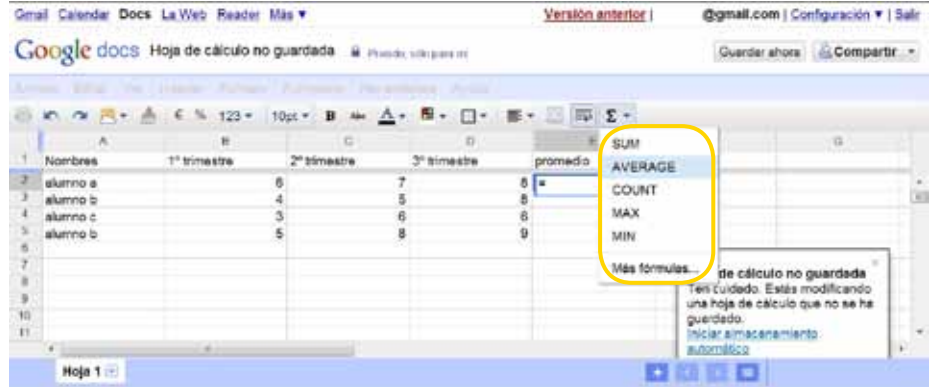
Gmail Calendar Docs La Web Reader Más ▾

Versión anterior | @gmail.com | Configuración ▾ | Salir

Google docs Hoja de cálculo no guardada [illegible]

Guardar ahora Compartir ▾

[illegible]

10pt ▾ B Σ ▾

| | A | B | C | D | E | F | G |
|---|---|---|---|---|---|---|---|
| 1 | Nombres | 1° trimestre | 2° trimestre | 3° trimestre | promedio | | |
| 2 | alumno a | 6 | 7 | 8 | = | | |
| 3 | alumno b | 4 | 5 | 8 | | | |
| 4 | alumno c | 3 | 6 | 6 | | | |
| 5 | alumno b | 5 | 8 | 9 | | | |
| 6 | | | | | | | |
| 7 | | | | | | | |
| 8 | | | | | | | |
| 9 | | | | | | | |
| 10 | | | | | | | |
| 11 | | | | | | | |

SUM
AVERAGE
COUNT
MAX
MIN
Más fórmulas...

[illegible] de cálculo no guardada
Ten cuidado. Estás modificando una hoja de cálculo que no se ha guardado.
Iniciar almacenamiento automático

Hoja 1